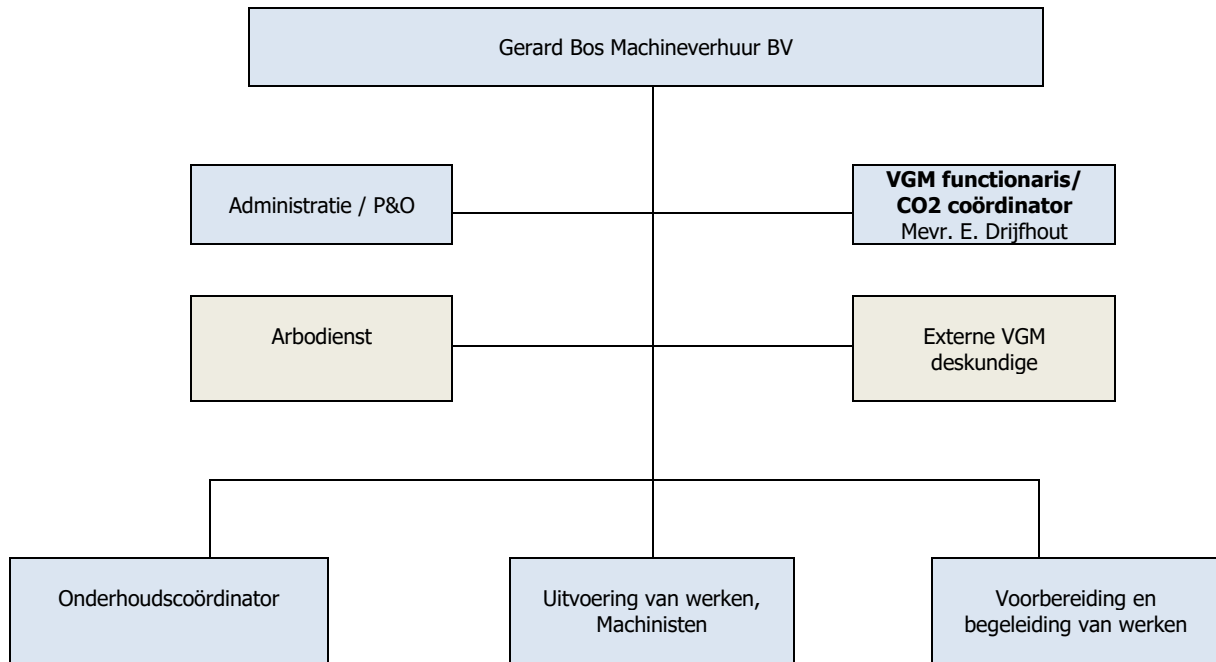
Gerard Bos Machineverhuur BV

Administratie / P&O

**VGM functionaris/ CO2 coördinator**
Mevr. E. Drijfhout

Arbodienst

Externe VGM deskundige

Onderhoudscoördinator

Uitvoering van werken, Machinisten

Voorbereiding en begeleiding van werken